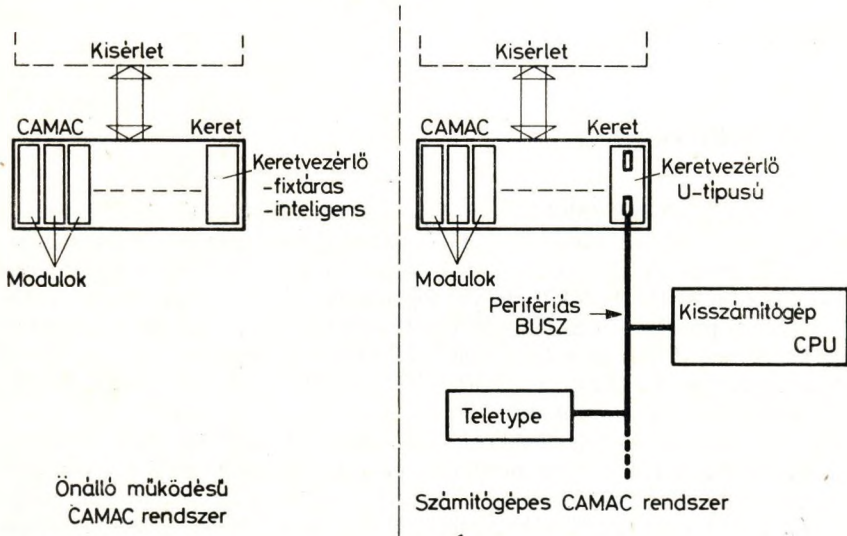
Kisérlet

CAMAC

Keret

Keretvezérlő
-fixtáras
-inteligens

Modulok

Önálló működésű
CAMAC rendszer

Kisérlet

CAMAC

Keret

Keretvezérlő
U-tipusú

Modulok

Perifériás
BUSZ

Kisszámitógép
CPU

Teletype

Számitógépes CAMAC rendszer